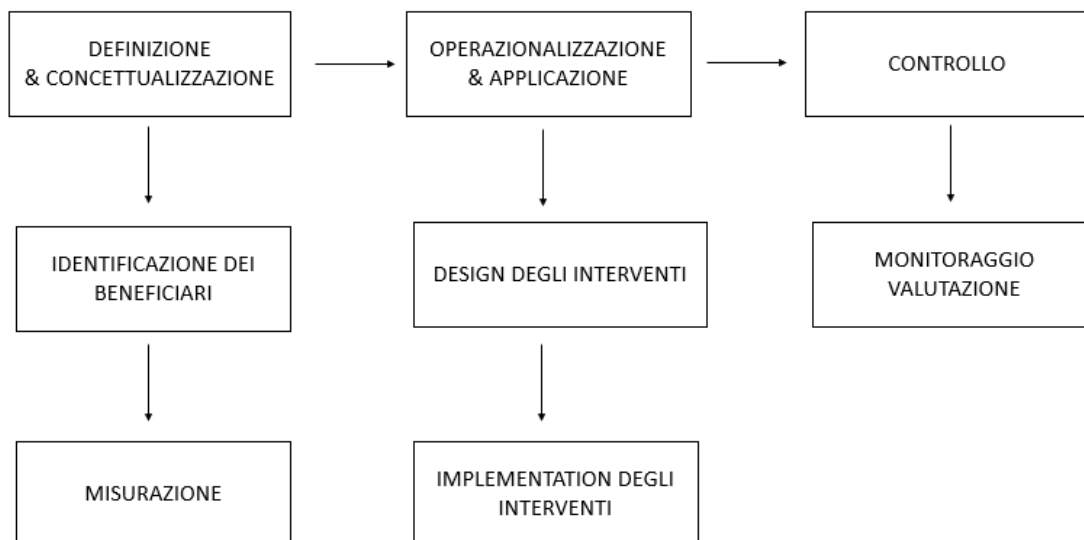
DEFINIZIONE & CONCETTUALIZZAZIONE

OPERAZIONALIZZAZIONE & APPLICAZIONE

CONTROLLO

IDENTIFICAZIONE DEI BENEFICIARI

DESIGN DEGLI INTERVENTI

MONITORAGGIO VALUTAZIONE

MISURAZIONE

IMPLEMENTATION DEGLI INTERVENTI